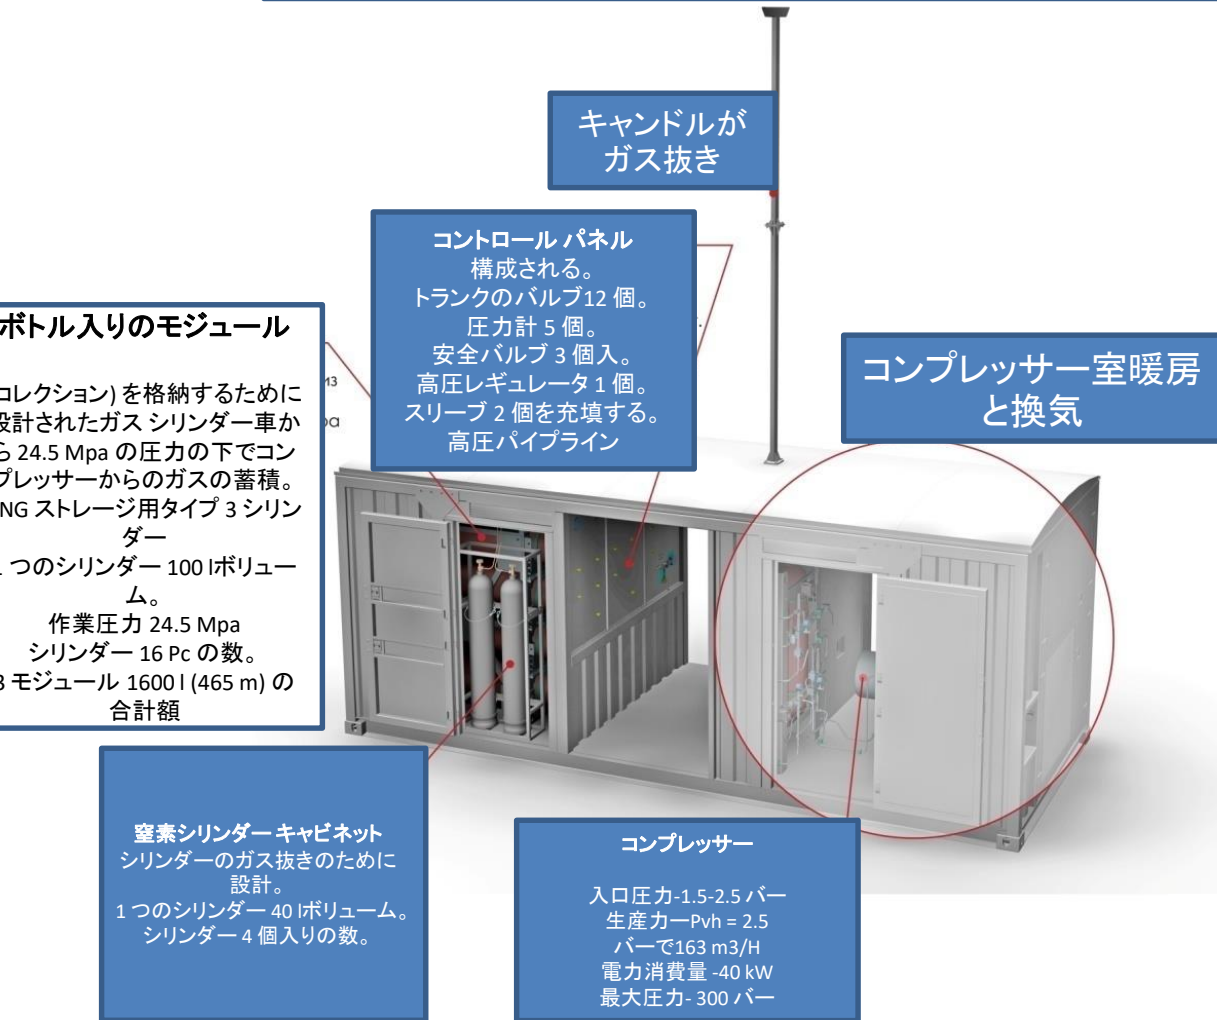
キャンドルが
ガス抜き

コントロール パネル
構成される。
トランクのバルブ12 個。
圧力計 5 個。
安全バルブ 3 個入。
高圧レギュレータ 1 個。
スリーブ 2 個を充填する。
高圧パイプライン

ボトル入りのモジュール

コレクション) を格納するために設計されたガス シリンダー車から 24.5 Mpa の圧力の下でコンプレッサーからのガスの蓄積。
NG ストレージ用タイプ 3 シリンダー
1 つのシリンダー 100 lボリューム。
作業圧力 24.5 Mpa
シリンダー 16 Pc の数。
3 モジュール 1600 l (465 m) の合計額

コンプレッサー室暖房と換気

窒素シリンダー キャビネット
シリンダーのガス抜きのために設計。
1 つのシリンダー 40 lボリューム。
シリンダー 4 個入りの数。

コンプレッサー

入口圧力-1.5-2.5 バー
生産力ーPvh = 2.5
バーで163 m3/H
電力消費量 -40 kW
最大圧力- 300 バー